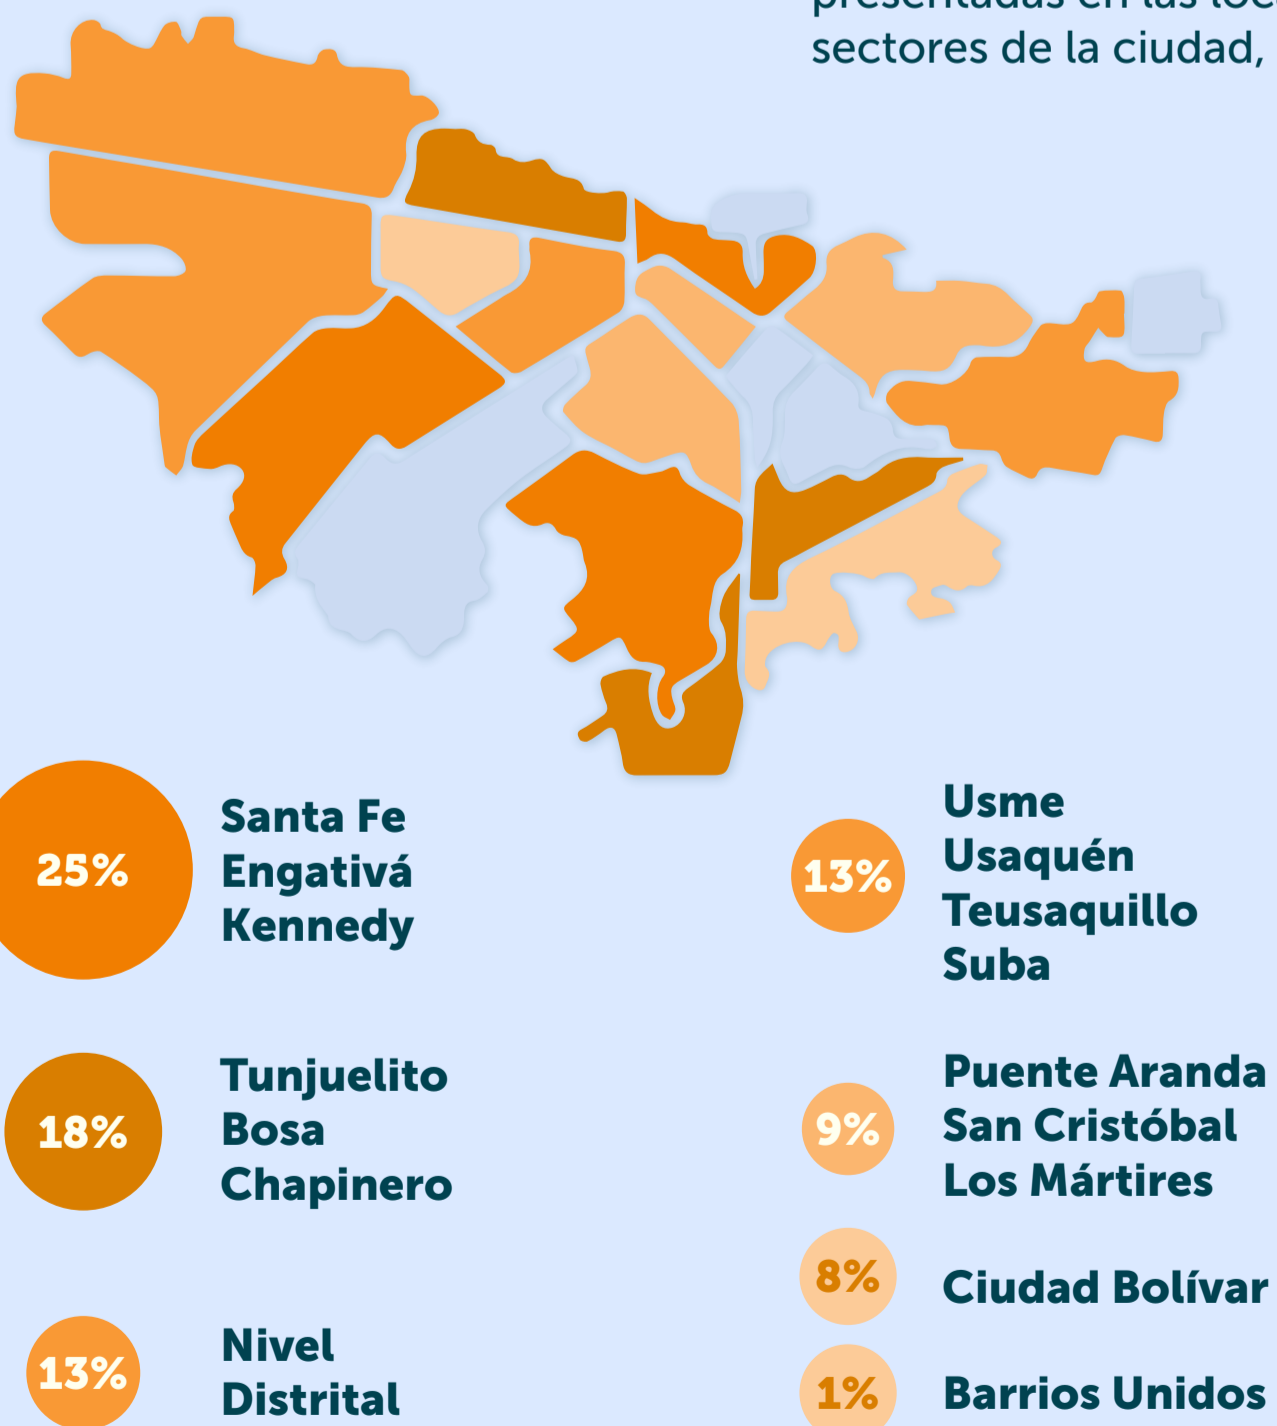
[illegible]
sectores de la ciudad,

25%
Santa Fe
Engativá
Kennedy

13%
Usme
Usaquén
Teusaquillo
Suba

18%
Tunjuelito
Bosa
Chapinero

9%
Puente Aranda
San Cristóbal
Los Mártires

8%
Ciudad Bolívar

13%
Nivel
Distrital

1%
Barrios Unidos